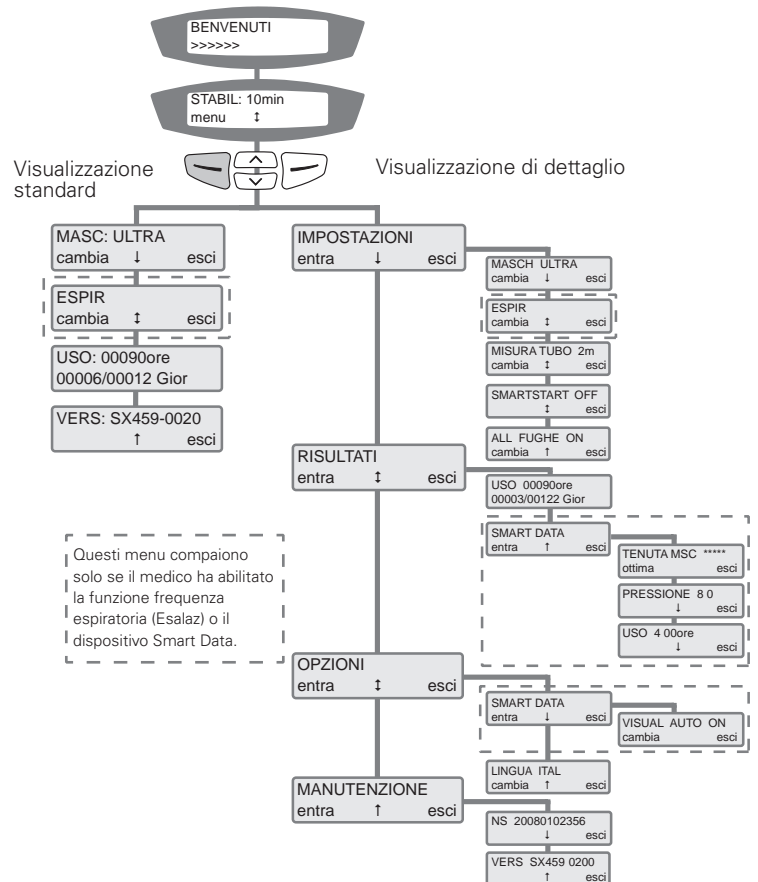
BENVENUTI
>>>>>>

STABIL: 10min
menu ↕

Visualizzazione standard

Visualizzazione di dettaglio

MASC: ULTRA
cambia ↓ esci

ESPIR
cambia ↕ esci

USO: 00090ore
00006/00012 Gior

VERS: SX459-0020
↑ esci

IMPOSTAZIONI
entra ↓ esci

MASCH ULTRA
cambia ↓ esci

ESPIR
cambia ↕ esci

MISURA TUBO 2m
cambia ↕ esci

SMARTSTART OFF
↕ esci

ALL FUGHE ON
cambia ↑ esci

RISULTATI
entra ↕ esci

USO 00090ore
00003/00122 Gior

SMART DATA
entra ↑ esci

TENUTA MSC *****
ottima esci

PRESSIONE 8 0
↓ esci

USO 4 00ore
↓ esci

Questi menu compaiono solo se il medico ha abilitato la funzione frequenza espiratoria (Esalaz) o il dispositivo Smart Data.

OPZIONI
entra ↕ esci

SMART DATA
entra ↓ esci

VISUAL AUTO ON
cambia esci

MANUTENZIONE
entra ↑ esci

LINGUA ITAL
cambia ↑ esci

NS 20080102356
↓ esci

VERS SX459 0200
↑ esci